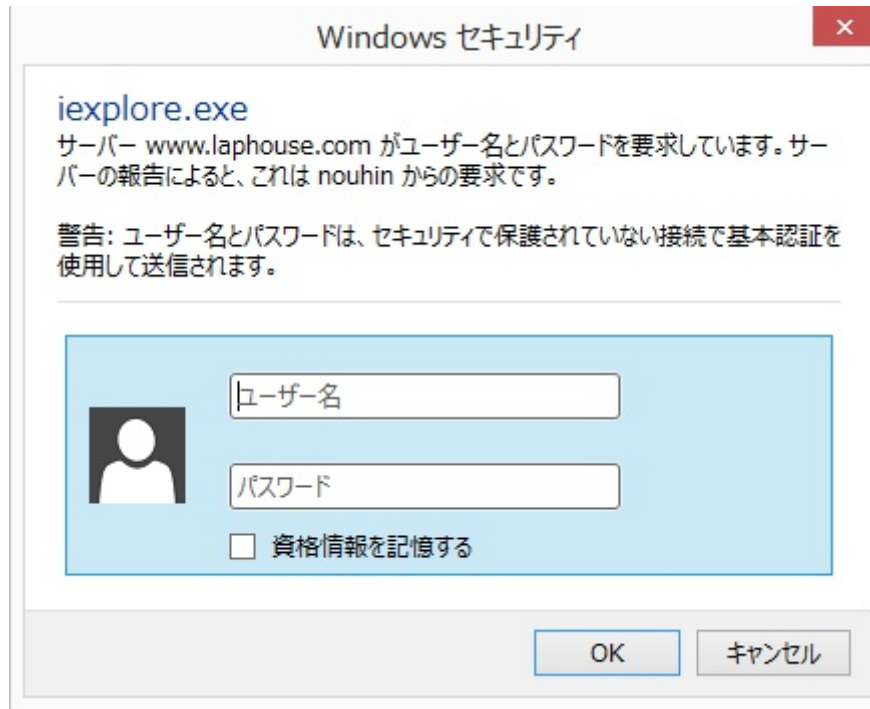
Windows セキュリティ

×

iexplore.exe

サーバー www.laphouse.com がユーザー名とパスワードを要求しています。サーバーの報告によると、これは nouhin からの要求です。

警告: ユーザー名とパスワードは、セキュリティで保護されていない接続で基本認証を使用して送信されます。

ユーザー名

パスワード

資格情報を記憶する

OK

キャンセル